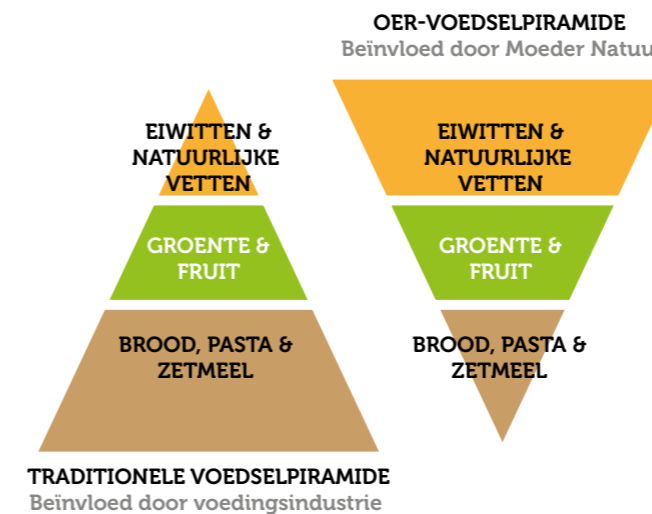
OER-VOEDSELPIRAMIDE
Beïnvloed door Moeder Natuu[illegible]

EIWITTEN & NATUURLIJKE VETTEN

GROENTE & FRUIT

BROOD, PASTA & ZETMEEL

EIWITTEN & NATUURLIJKE VETTEN

GROENTE & FRUIT

BROOD, PASTA & ZETMEEL

TRADITIONELE VOEDSELPIRAMIDE
Beïnvloed door voedingsindustrie